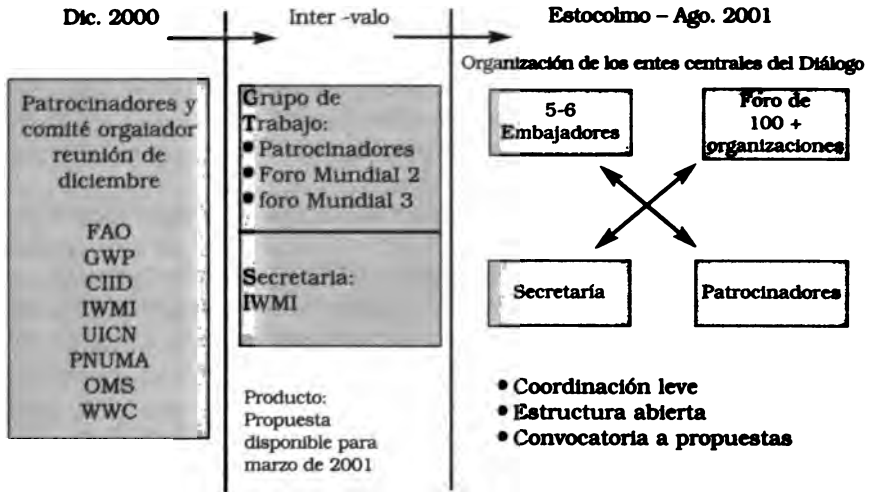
Dic. 2000

Patrocinadores y comité orgaiador reunión de diciembre

FAO
GWP
CIID
IWMI
UICN
PNUMA
OMS
WWC

Inter -valo

Grupo de Trabajo:
• Patrocinadores
• Foro Mundial 2
• foro Mundial 3

Secretaria:
IWMI

Producto: Propuesta disponible para marzo de 2001

Estocolmo – Ago. 2001

Organización de los entes centrales del Diálogo

5-6 Embajadores

Foro de 100 + organizaciones

Secretaría

Patrocinadores

• Coordinación leve
• Estructura abierta
• Convocatoria a propuestas